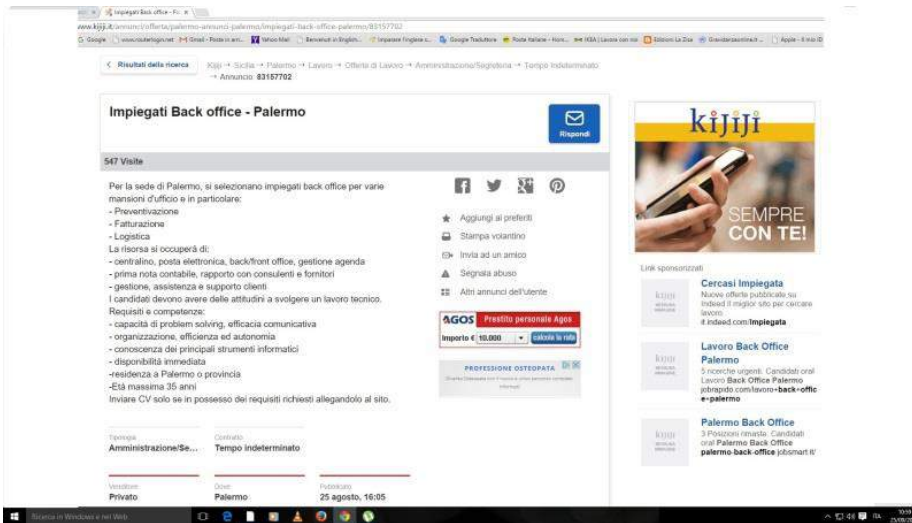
Impiegati Back office - P... ×

www.kijiji.it/annunci/offerta/palermo-annunci-palermo/impiegati-back-office-palermo/83157702

Google | www.routerlogin.net | Gmail - Posta in arri... | Yahoo Mail | Benvenuti in English... | Imparare l'inglese s... | Google Traduttore | Poste Italiane - Hom... | IKEA | Lavora con noi | Edizioni La Zisa | Grandiarazonline.it | Apple - Il mio ID

< Risultati della ricerca   Kijiji → Sicilia → Palermo → Lavoro → Offerte di Lavoro → Amministrazione/Segreteria → Tempo Indeterminato → Annuncio 83157702

Impiegati Back office - Palermo

Rispondi

547 Visite

Per la sede di Palermo, si selezionano impiegati back office per varie mansioni d'ufficio e in particolare:
- Preventivazione
- Fatturazione
- Logistica
La risorsa si occuperà di:
- centralino, posta elettronica, back/front office, gestione agenda
- prima nota contabile, rapporto con consulenti e fornitori
- gestione, assistenza e supporto clienti
I candidati devono avere delle attitudini a svolgere un lavoro tecnico.
Requisiti e competenze:
- capacità di problem solving, efficacia comunicativa
- organizzazione, efficienza ed autonomia
- conoscenza dei principali strumenti informatici
- disponibilità immediata
-residenza a Palermo o provincia
-Età massima 35 anni
Inviare CV solo se in possesso dei requisiti richiesti allegandolo al sito.

Aggiungi ai preferiti
Stampa volantino
Invia ad un amico
Segnala abuso
Altri annunci dell'utente

AGOS Prestito personale Agos
Importo € 10.000 calcola la rata

PROFESSIONE OSTEOPATA
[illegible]

Tipologia
Amministrazione/Se...

Contratto
Tempo indeterminato

Venditore
Privato

Dove
Palermo

Pubblicato
25 agosto, 16:05

kijiji
SEMPRE CON TE!

Link sponsorizzati

Cercasi Impiegata
Nuove offerte pubblicate su Indeed Il miglior sito per cercare lavoro.
it.indeed.com/Impiegata

Lavoro Back Office Palermo
5 ricerche urgenti. Candidati ora! Lavoro Back Office Palermo
jobrapido.com/lavoro-back-office-palermo

Palermo Back Office
3 Posizioni rimaste. Candidati ora! Palermo Back Office
palermo-back-office jobsmart.it/

Ricerca in Windows e nel Web

10:59
25/08/20